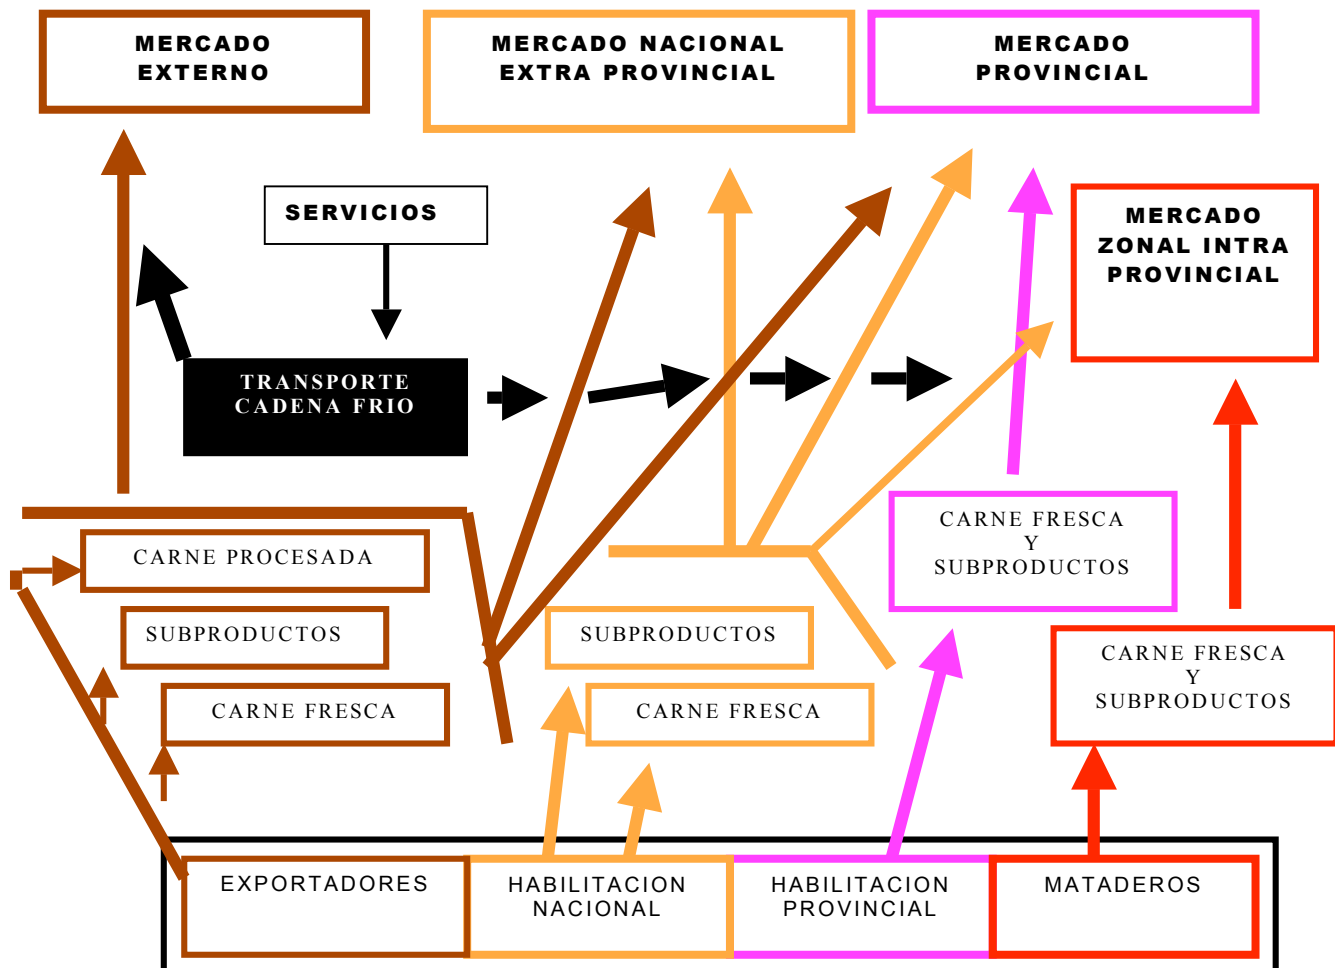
MERCADO EXTERNO

MERCADO NACIONAL EXTRA PROVINCIAL

MERCADO PROVINCIAL

SERVICIOS

MERCADO ZONAL INTRA PROVINCIAL

TRANSPORTE CADENA FRIO

CARNE PROCESADA

SUBPRODUCTOS

CARNE FRESCA

SUBPRODUCTOS

CARNE FRESCA

CARNE FRESCA Y SUBPRODUCTOS

CARNE FRESCA Y SUBPRODUCTOS

EXPORTADORES

HABILITACION NACIONAL

HABILITACION PROVINCIAL

MATADEROS